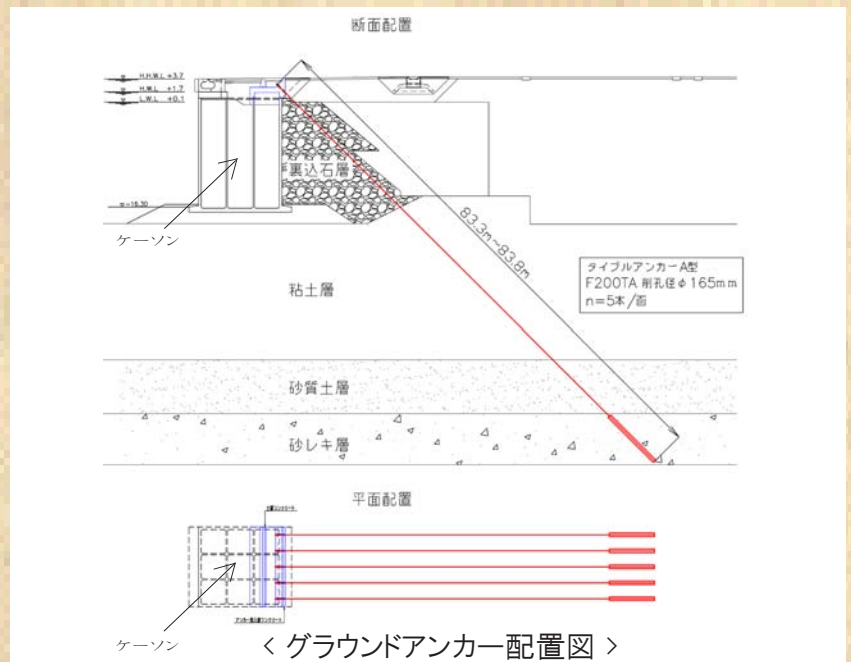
断面配置

H.H.W.L +3.7
H.W.L +1.7
L.W.L +0.1

裏込石層

−16.30

ケーソン

83.3m~83.8m

タイブルアンカーA型
F200TA 削孔径φ165mm
n=5本/函

粘土層

砂質土層

砂レキ層

平面配置

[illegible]

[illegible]

ケーソン

< グラウンドアンカー配置図 >